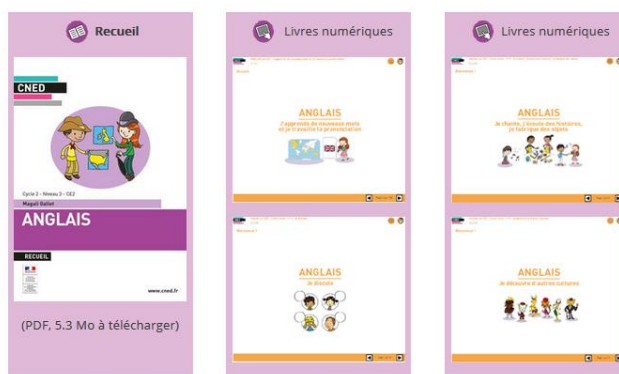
Recueil

CNED

Cycle 2 – Niveau 3 – CE2
Magali Gallet

ANGLAIS

RECUEIL

www.cned.fr

(PDF, 5.3 Mo à télécharger)

Livres numériques

ANGLAIS
J'apprends de nouveaux mots et je travaille la prononciation

ANGLAIS
Je discute

Livres numériques

ANGLAIS
Je chante, j'écoute des histoires, je fabrique des objets

ANGLAIS
Je découvre d'autres cultures